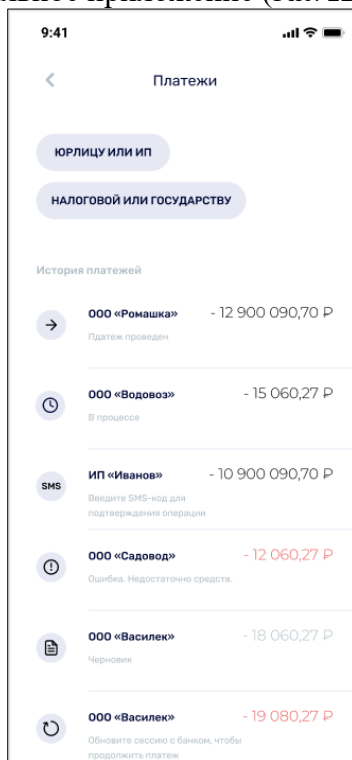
9:41

Платежи

ЮРЛИЦУ ИЛИ ИП

НАЛОГОВОЙ ИЛИ ГОСУДАРСТВУ

История платежей

ООО «Ромашка» - 12 900 090,70 ₽
Платеж проведен

ООО «Водовоз» - 15 060,27 ₽
В процессе

SMS
ИП «Иванов» - 10 900 090,70 ₽
Введите SMS-код для подтверждения операции

ООО «Садовод» - 12 060,27 ₽
Ошибка. Недостаточно средств.

ООО «Василек» - 18 060,27 ₽
Черновик

ООО «Василек» - 19 080,27 ₽
Обновите сессию с банком, чтобы продолжить платеж